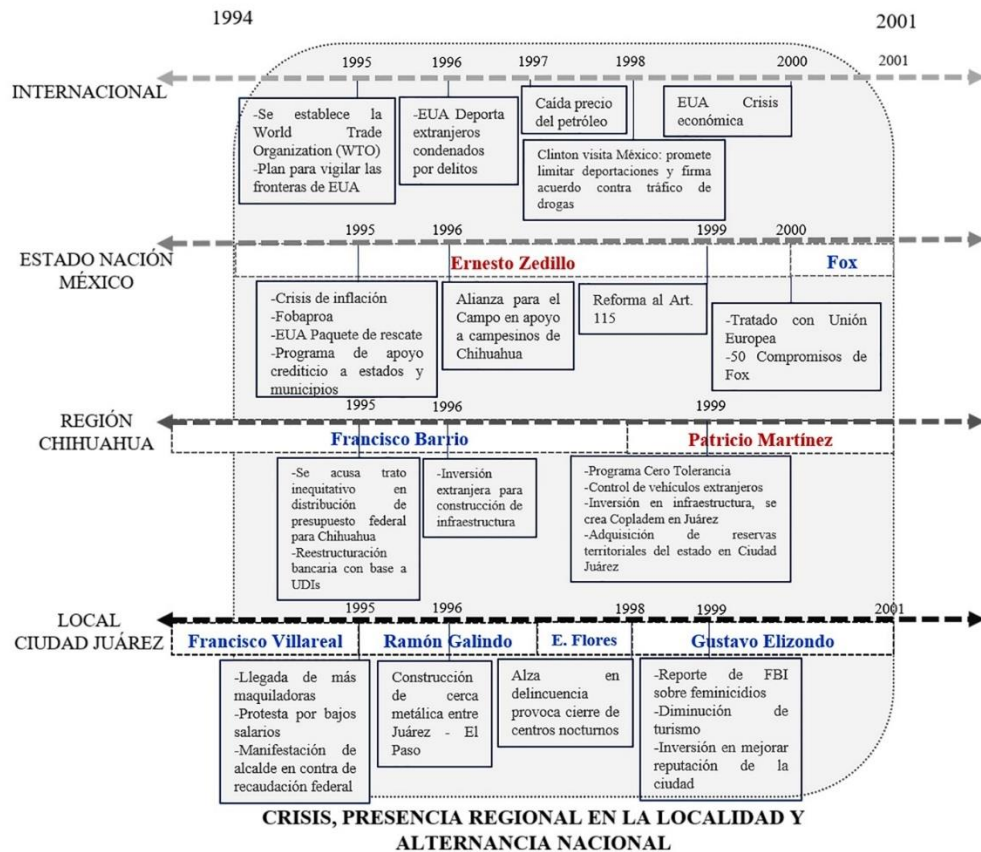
1994

2001

INTERNACIONAL

1995 1996 1997 1998 2000 2001

-Se establece la World Trade Organization (WTO)
-Plan para vigilar las fronteras de EUA

-EUA Deporta extranjeros condenados por delitos

Caída precio del petróleo

EUA Crisis económica

Clinton visita México: promete limitar deportaciones y firma acuerdo contra tráfico de drogas

ESTADO NACIÓN MÉXICO

1995 1996 1999 2000

Ernesto Zedillo

Fox

-Crisis de inflación
-Fobaproa
-EUA Paquete de rescate
-Programa de apoyo crediticio a estados y municipios

Alianza para el Campo en apoyo a campesinos de Chihuahua

Reforma al Art. 115

-Tratado con Unión Europea
-50 Compromisos de Fox

REGIÓN CHIHUAHUA

1995 1996 1999

Francisco Barrio

Patricio Martínez

-Se acusa trato inequitativo en distribución de presupuesto federal para Chihuahua
-Reestructuración bancaria con base a UDIs

-Inversión extranjera para construcción de infraestructura

-Programa Cero Tolerancia
-Control de vehículos extranjeros
-Inversión en infraestructura, se crea Copladem en Juárez
-Adquisición de reservas territoriales del estado en Ciudad Juárez

LOCAL CIUDAD JUÁREZ

1995 1996 1998 1999 2001

Francisco Villareal

Ramón Galindo

E. Flores

Gustavo Elizondo

-Llegada de más maquiladoras
-Protesta por bajos salarios
-Manifestación de alcalde en contra de recaudación federal

Construcción de cerca metálica entre Juárez - El Paso

Alza en delincuencia provoca cierre de centros nocturnos

-Reporte de FBI sobre feminicidios
-Diminución de turismo
-Inversión en mejorar reputación de la ciudad

CRISIS, PRESENCIA REGIONAL EN LA LOCALIDAD Y ALTERNANCIA NACIONAL